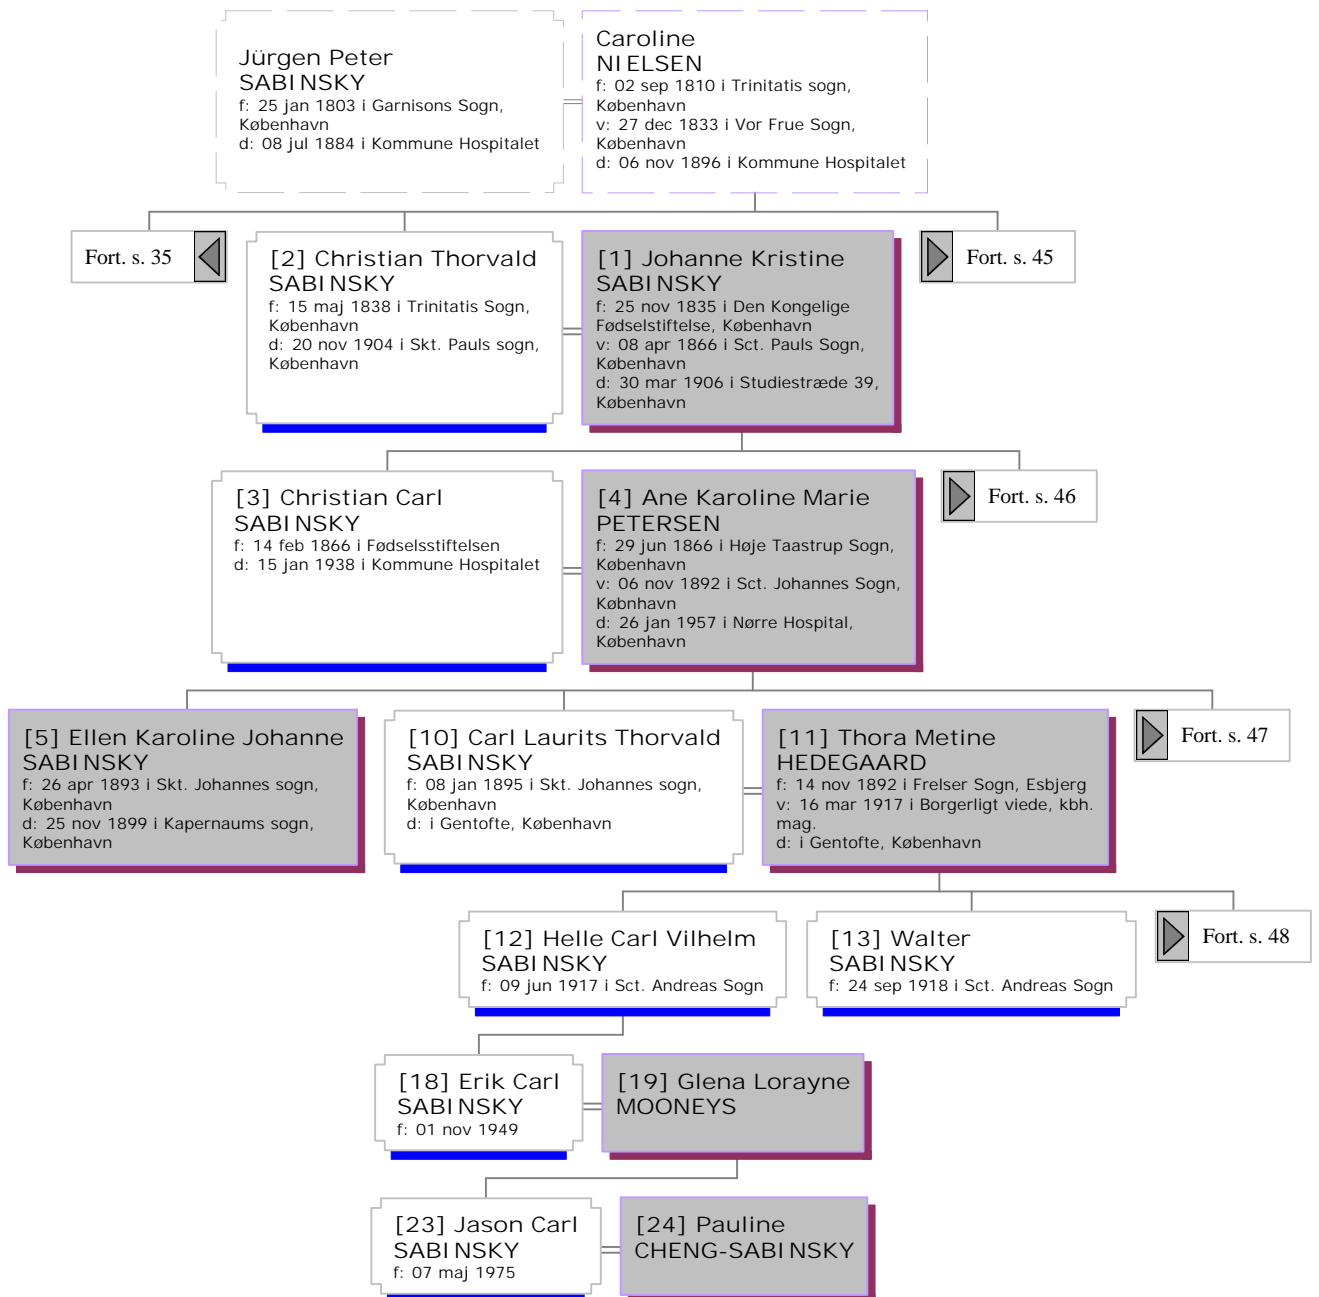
Jürgen Peter SABINSKY
f: 25 jan 1803 i Garnisons Sogn, København
d: 08 jul 1884 i Kommune Hospitalet

Caroline NIELSEN
f: 02 sep 1810 i Trinitatis sogn, København
v: 27 dec 1833 i Vor Frue Sogn, København
d: 06 nov 1896 i Kommune Hospitalet

Fort. s. 35

[2] Christian Thorvald SABINSKY
f: 15 maj 1838 i Trinitatis Sogn, København
d: 20 nov 1904 i Skt. Pauls sogn, København

[1] Johanne Kristine SABINSKY
f: 25 nov 1835 i Den Kongelige Fødselstiftelse, København
v: 08 apr 1866 i Sct. Pauls Sogn, København
d: 30 mar 1906 i Studiestræde 39, København

Fort. s. 45

[3] Christian Carl SABINSKY
f: 14 feb 1866 i Fødselsstiftelsen
d: 15 jan 1938 i Kommune Hospitalet

[4] Ane Karoline Marie PETERSEN
f: 29 jun 1866 i Høje Taastrup Sogn, København
v: 06 nov 1892 i Sct. Johannes Sogn, Købnhavn
d: 26 jan 1957 i Nørre Hospital, København

Fort. s. 46

[5] Ellen Karoline Johanne SABINSKY
f: 26 apr 1893 i Skt. Johannes sogn, København
d: 25 nov 1899 i Kapernaums sogn, København

[10] Carl Laurits Thorvald SABINSKY
f: 08 jan 1895 i Skt. Johannes sogn, København
d: i Gentofte, København

[11] Thora Metine HEDEGAARD
f: 14 nov 1892 i Frelser Sogn, Esbjerg
v: 16 mar 1917 i Borgerligt viede, kbh. mag.
d: i Gentofte, København

Fort. s. 47

[12] Helle Carl Vilhelm SABINSKY
f: 09 jun 1917 i Sct. Andreas Sogn

[13] Walter SABINSKY
f: 24 sep 1918 i Sct. Andreas Sogn

Fort. s. 48

[18] Erik Carl SABINSKY
f: 01 nov 1949

[19] Glena Lorayne MOONEYS

[23] Jason Carl SABINSKY
f: 07 maj 1975

[24] Pauline CHENG-SABINSKY